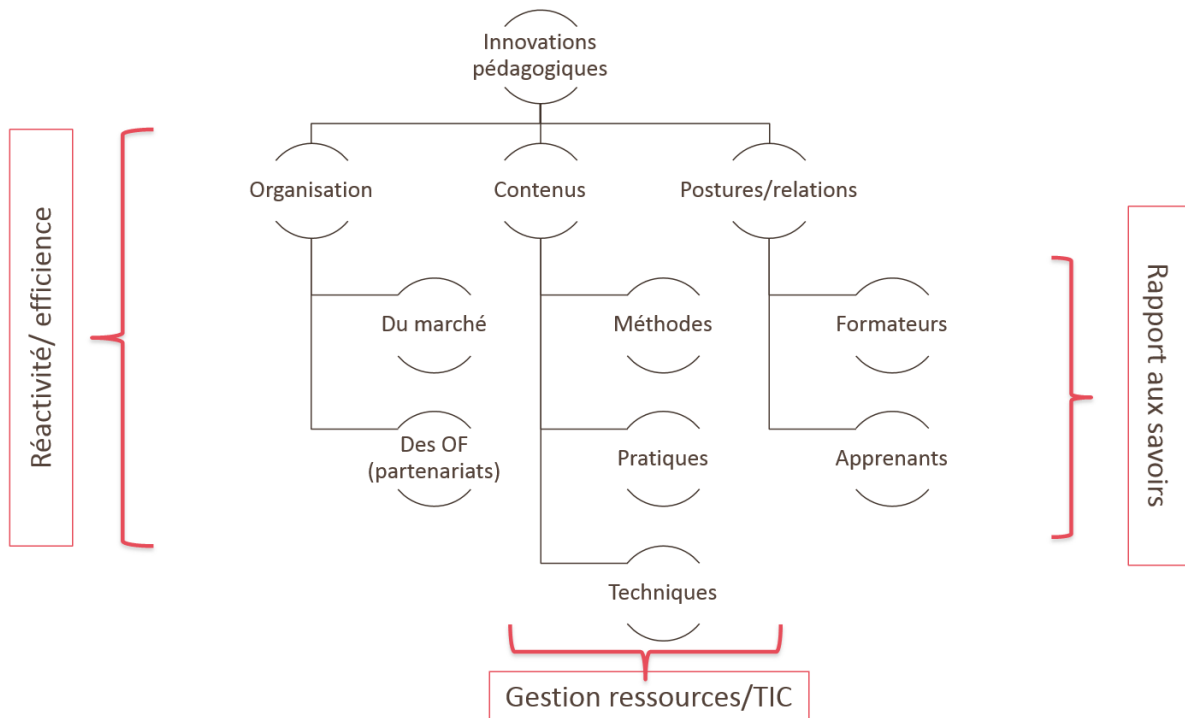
Innovations pédagogiques

Réactivité/ efficience

Organisation

Contenus

Postures/relations

Rapport aux savoirs

Du marché

Des OF (partenariats)

Méthodes

Pratiques

Techniques

Formateurs

Apprenants

Gestion ressources/TIC